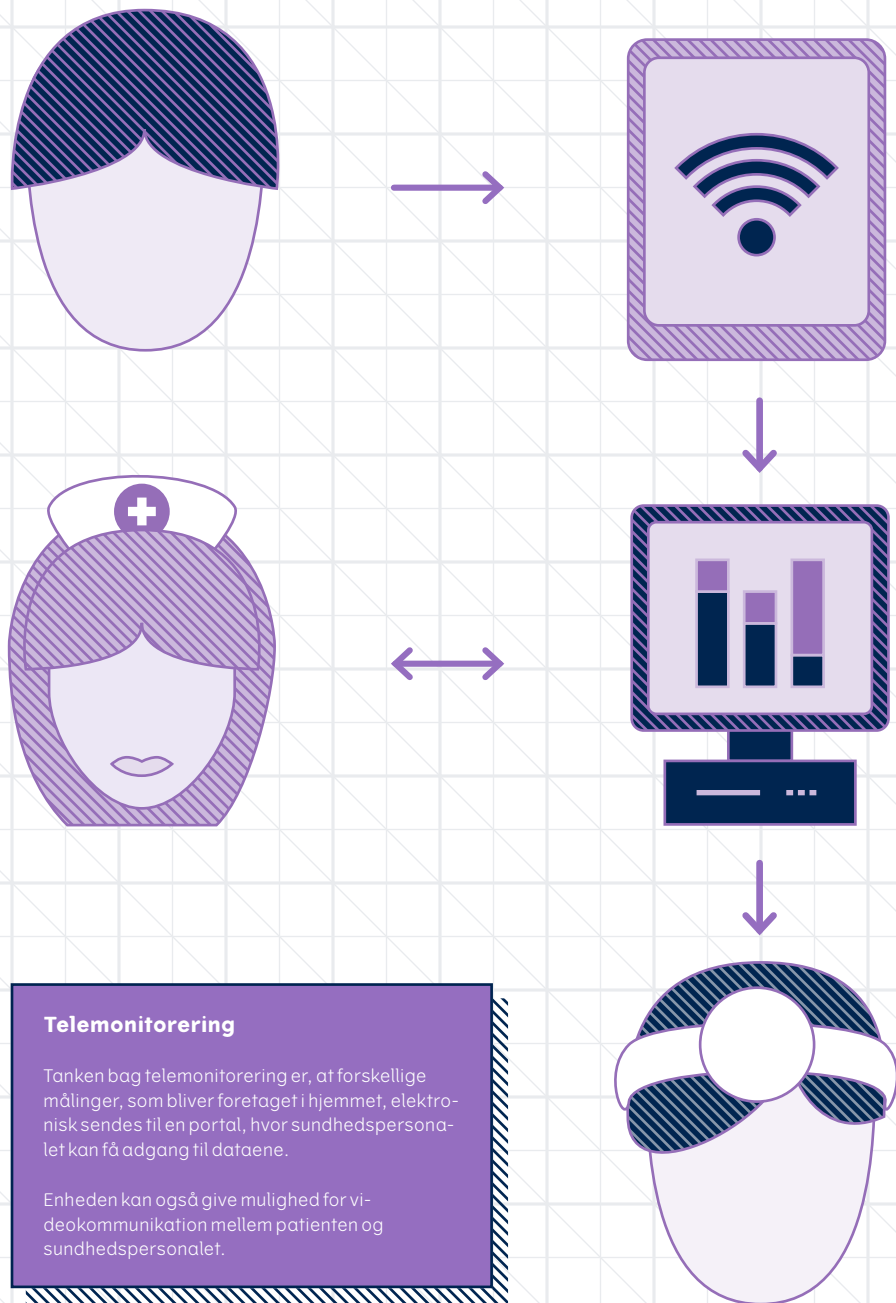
**Telemonitorering**

Tanken bag telemonitorering er, at forskellige målinger, som bliver foretaget i hjemmet, elektronisk sendes til en portal, hvor sundhedspersonalet kan få adgang til dataene.

Enheden kan også give mulighed for videokommunikation mellem patienten og sundhedspersonalet.